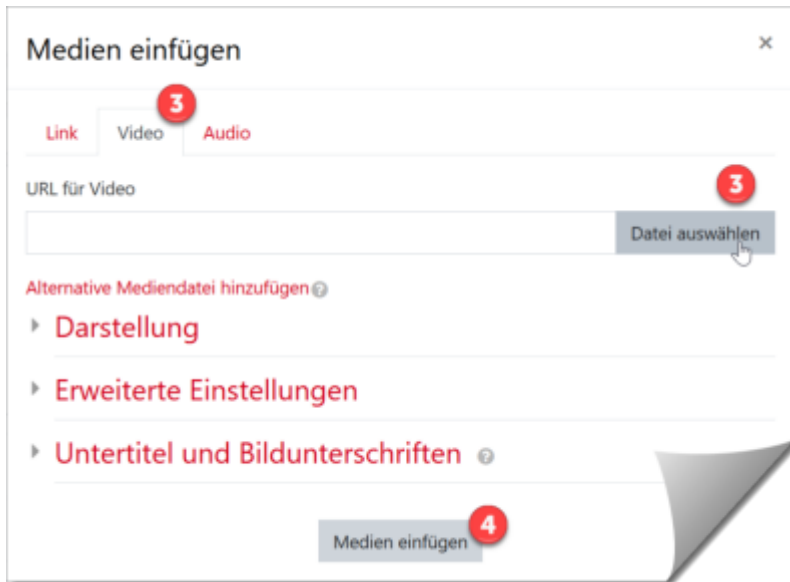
Medien einfügen

×

3

Link Video Audio

URL für Video

3

Datei auswählen

Alternative Mediendatei hinzufügen

Darstellung

Erweiterte Einstellungen

Untertitel und Bildunterschriften

Medien einfügen

4